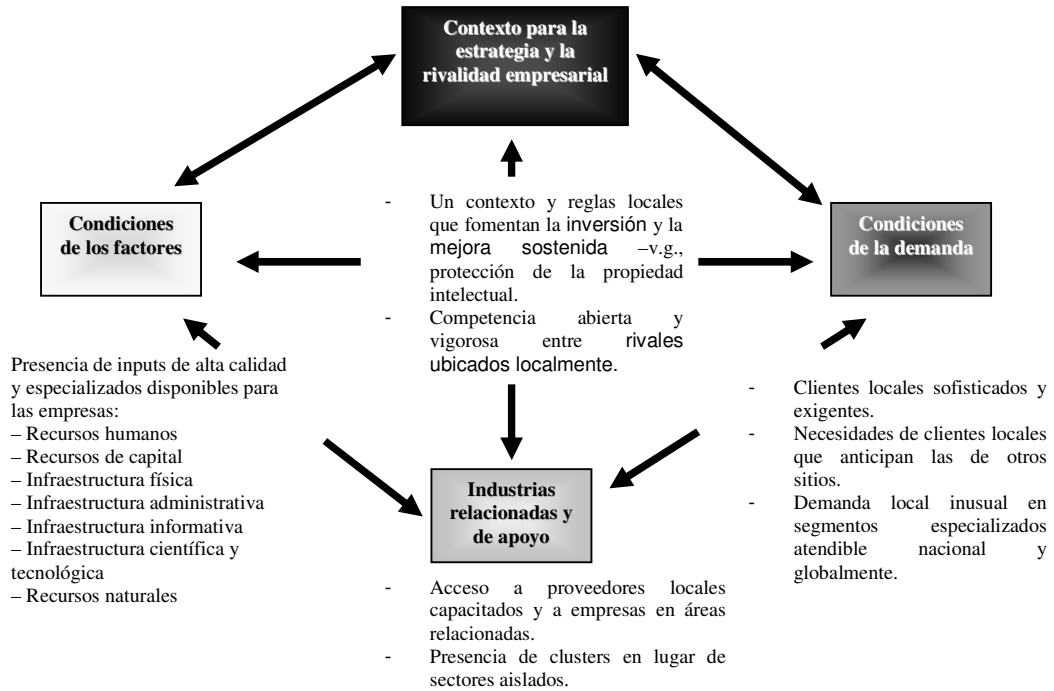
Contexto para la estrategia y la rivalidad empresarial

Condiciones de los factores

- Un contexto y reglas locales que fomentan la inversión y la mejora sostenida –v.g., protección de la propiedad intelectual.
- Competencia abierta y vigorosa entre rivales ubicados localmente.

Condiciones de la demanda

Presencia de inputs de alta calidad y especializados disponibles para las empresas:
– Recursos humanos
– Recursos de capital
– Infraestructura física
– Infraestructura administrativa
– Infraestructura informativa
– Infraestructura científica y tecnológica
– Recursos naturales

Industrias relacionadas y de apoyo

- Acceso a proveedores locales capacitados y a empresas en áreas relacionadas.
- Presencia de clusters en lugar de sectores aislados.

- Clientes locales sofisticados y exigentes.
- Necesidades de clientes locales que anticipan las de otros sitios.
- Demanda local inusual en segmentos especializados atendible nacional y globalmente.